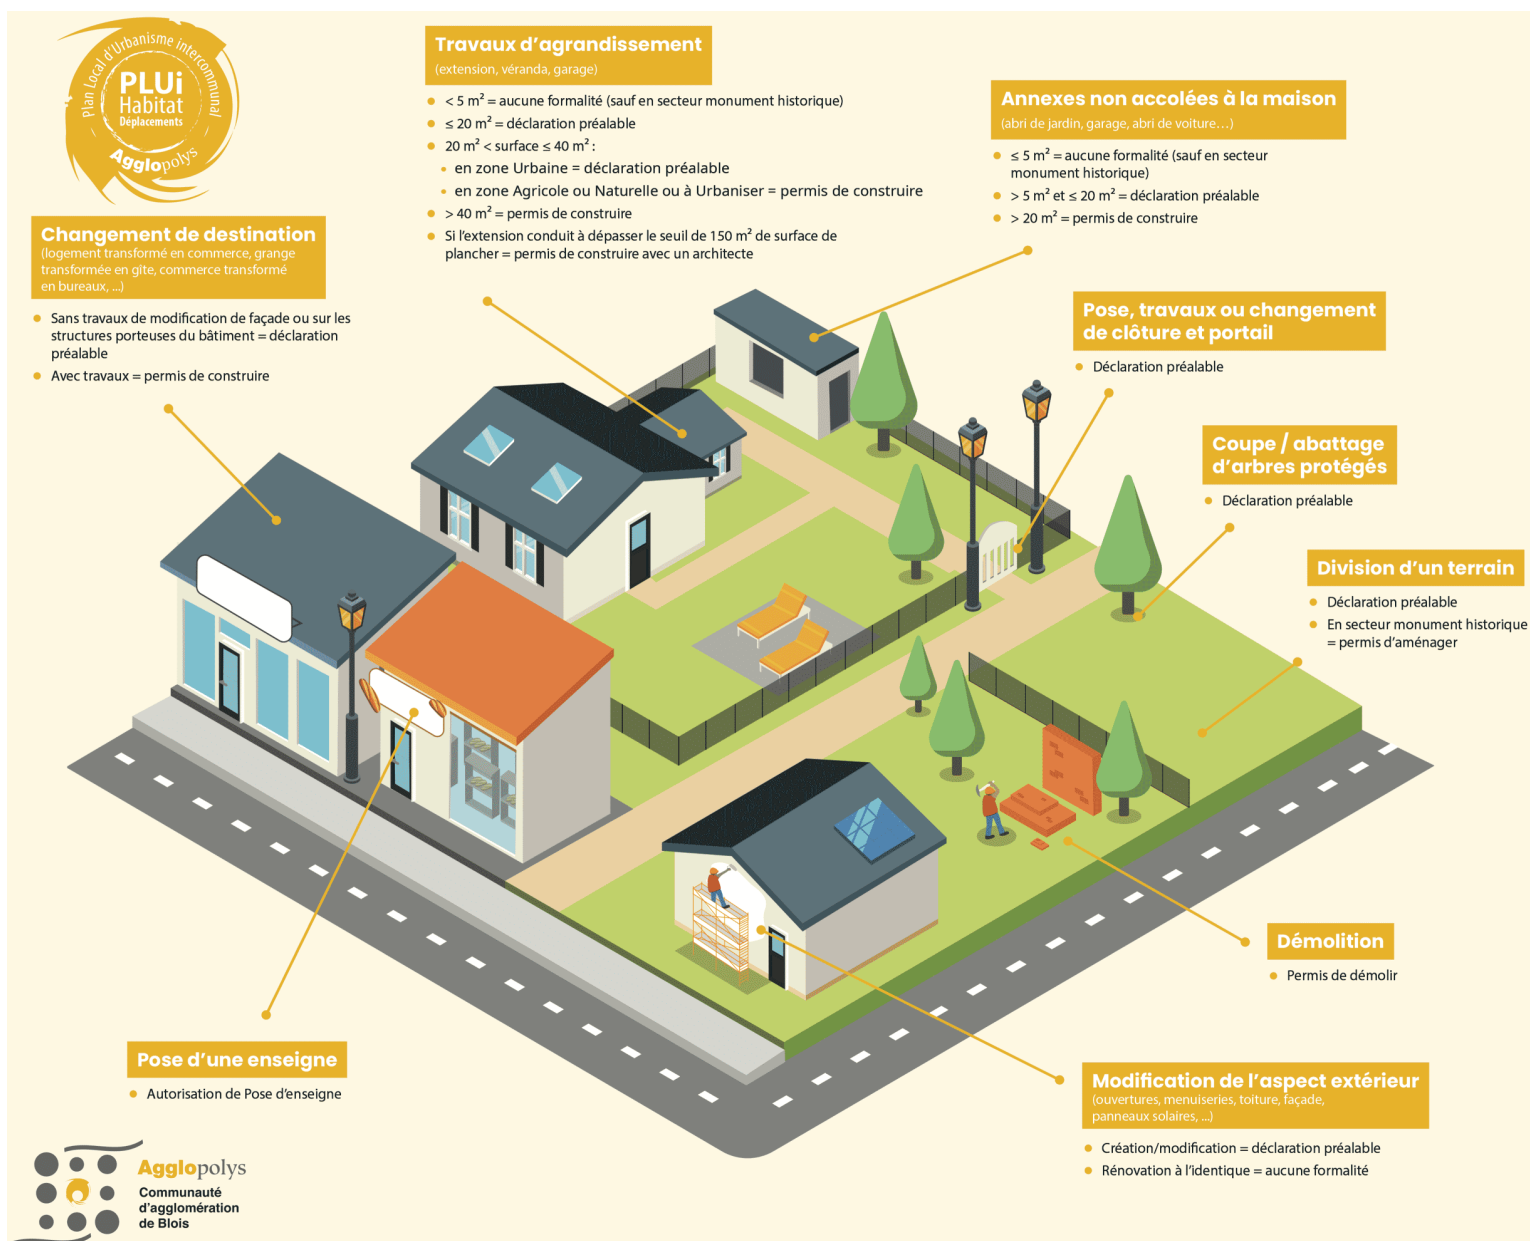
Plan Local d'Urbanisme intercommunal
PLUi
Habitat
Déplacements
Agglopolys

Travaux d'agrandissement
(extension, véranda, garage)

- < 5 m$^2$ = aucune formalité (sauf en secteur monument historique)
- ≤ 20 m$^2$ = déclaration préalable
- 20 m$^2$ < surface ≤ 40 m$^2$ :
  - en zone Urbaine = déclaration préalable
  - en zone Agricole ou Naturelle ou à Urbaniser = permis de construire
- > 40 m$^2$ = permis de construire
- Si l'extension conduit à dépasser le seuil de 150 m$^2$ de surface de plancher = permis de construire avec un architecte

Annexes non accolées à la maison
(abri de jardin, garage, abri de voiture…)

- ≤ 5 m$^2$ = aucune formalité (sauf en secteur monument historique)
- > 5 m$^2$ et ≤ 20 m$^2$ = déclaration préalable
- > 20 m$^2$ = permis de construire

Changement de destination
(logement transformé en commerce, grange transformée en gîte, commerce transformé en bureaux, ...)

- Sans travaux de modification de façade ou sur les structures porteuses du bâtiment = déclaration préalable
- Avec travaux = permis de construire

Pose, travaux ou changement de clôture et portail

- Déclaration préalable

Coupe / abattage d'arbres protégés

- Déclaration préalable

Division d'un terrain

- Déclaration préalable
- En secteur monument historique = permis d'aménager

Démolition

- Permis de démolir

Pose d'une enseigne

- Autorisation de Pose d'enseigne

Modification de l'aspect extérieur
(ouvertures, menuiseries, toiture, façade, panneaux solaires, ...)

- Création/modification = déclaration préalable
- Rénovation à l'identique = aucune formalité

Agglopolys
Communauté d'agglomération de Blois